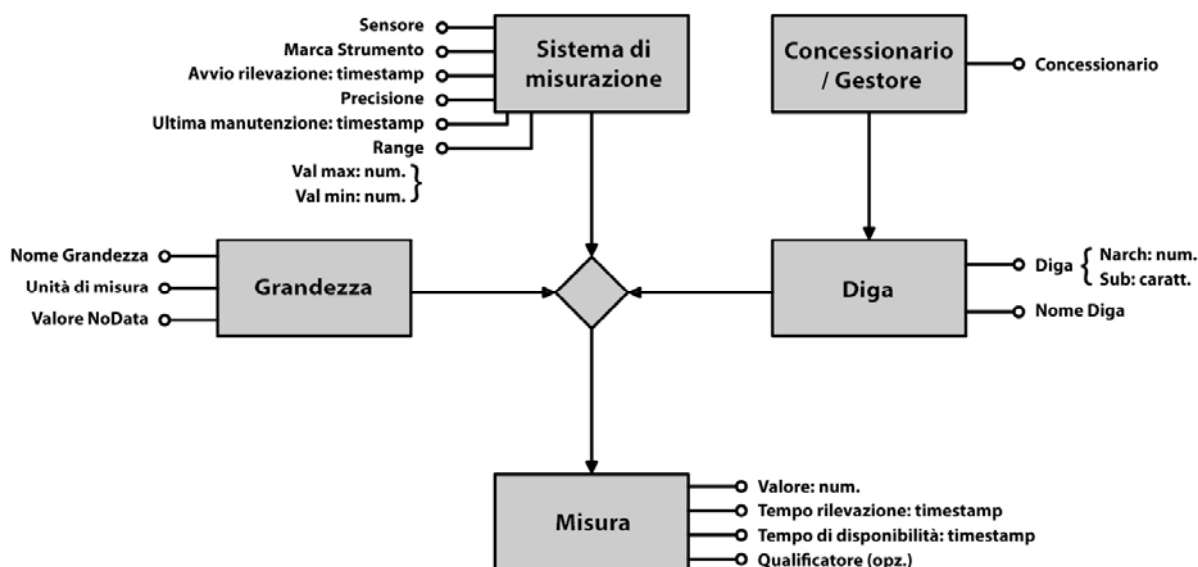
Sensore
Marca Strumento
Avvio rilevazione: timestamp
Precisione
Ultima manutenzione: timestamp
Range
Val max: num.
Val min: num.

Sistema di misurazione

Concessionario / Gestore

Concessionario

Nome Grandezza
Unità di misura
Valore NoData

Grandezza

Diga

Diga
Narch: num.
Sub: caratt.
Nome Diga

Misura

Valore: num.
Tempo rilevazione: timestamp
Tempo di disponibilità: timestamp
Qualificatore (opz.)